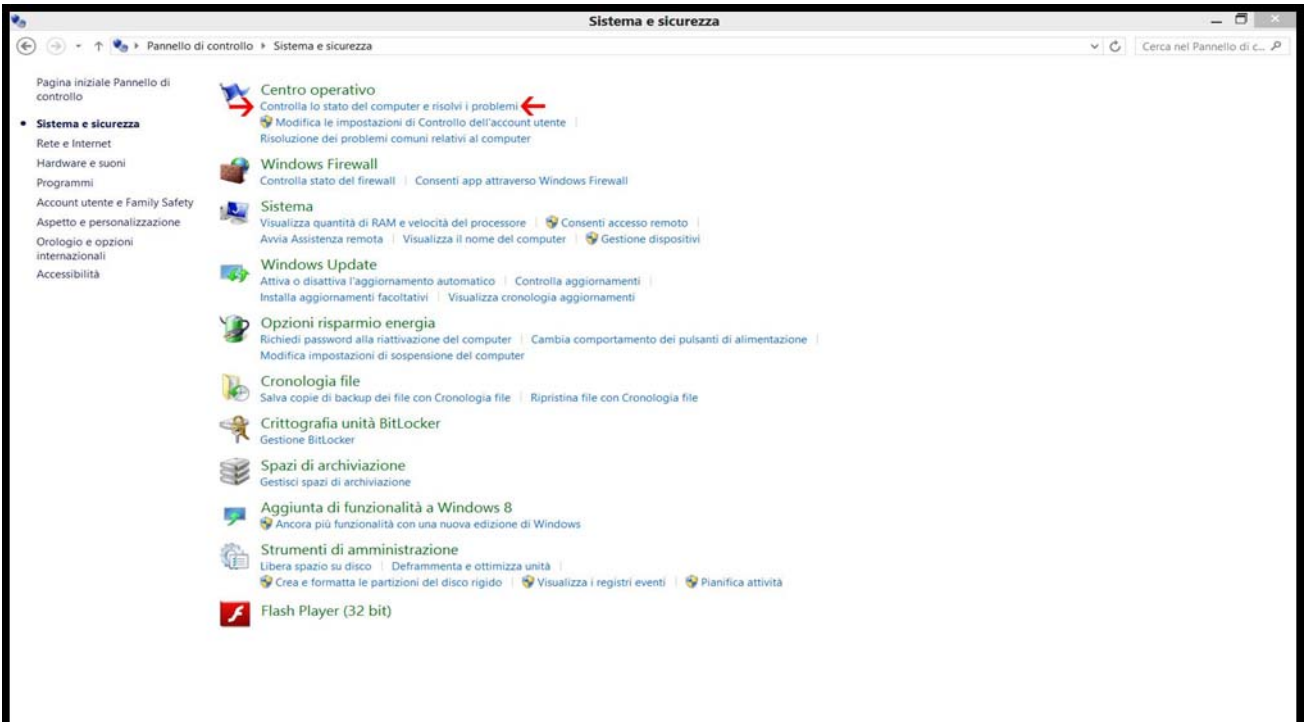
Sistema e sicurezza

Pannello di controllo ▸ Sistema e sicurezza

Cerca nel Pannello di c...

Pagina iniziale Pannello di controllo

Sistema e sicurezza

Rete e Internet

Hardware e suoni

Programmi

Account utente e Family Safety

Aspetto e personalizzazione

Orologio e opzioni internazionali

Accessibilità

Centro operativo

Controlla lo stato del computer e risolvi i problemi | Modifica le impostazioni di Controllo dell'account utente | Risoluzione dei problemi comuni relativi al computer

Windows Firewall

Controlla stato del firewall | Consenti app attraverso Windows Firewall

Sistema

Visualizza quantità di RAM e velocità del processore | Consenti accesso remoto | Avvia Assistenza remota | Visualizza il nome del computer | Gestione dispositivi

Windows Update

Attiva o disattiva l'aggiornamento automatico | Controlla aggiornamenti | Installa aggiornamenti facoltativi | Visualizza cronologia aggiornamenti

Opzioni risparmio energia

Richiedi password alla riattivazione del computer | Cambia comportamento dei pulsanti di alimentazione | Modifica impostazioni di sospensione del computer

Cronologia file

Salva copie di backup dei file con Cronologia file | Ripristina file con Cronologia file

Crittografia unità BitLocker

Gestione BitLocker

Spazi di archiviazione

Gestisci spazi di archiviazione

Aggiunta di funzionalità a Windows 8

Ancora più funzionalità con una nuova edizione di Windows

Strumenti di amministrazione

Libera spazio su disco | Deframmenta e ottimizza unità | Crea e formatta le partizioni del disco rigido | Visualizza i registri eventi | Pianifica attività

Flash Player (32 bit)